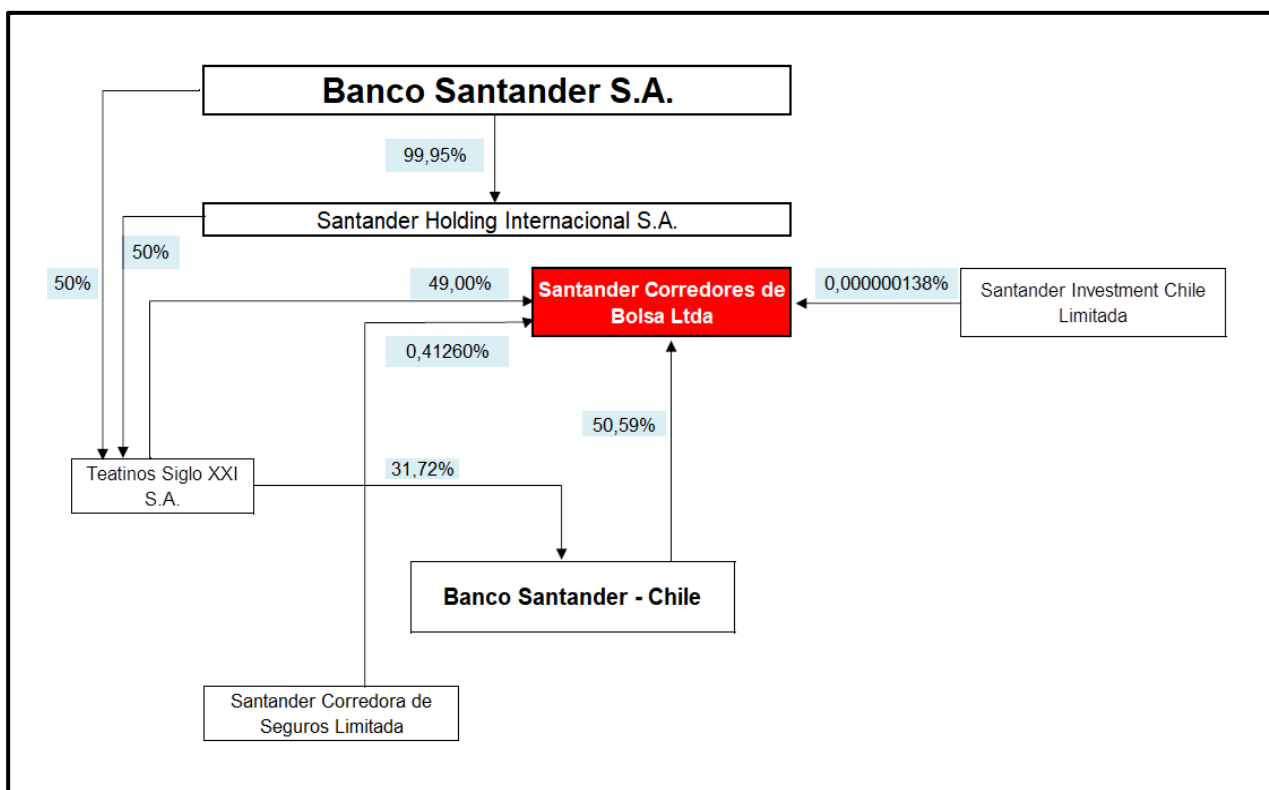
Banco Santander S.A.

99,95%

Santander Holding Internacional S.A.

50%

50%

49,00%

Santander Corredores de Bolsa Ltda

0,000000138%

Santander Investment Chile Limitada

0,41260%

50,59%

Teatinos Siglo XXI S.A.

31,72%

Banco Santander - Chile

Santander Corredora de Seguros Limitada